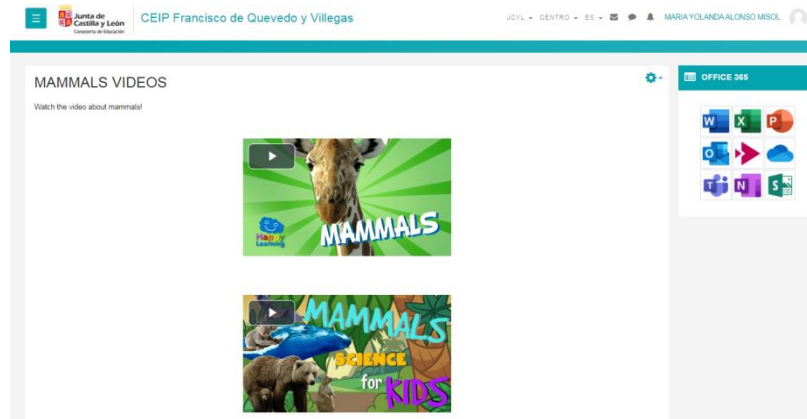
Junta de Castilla y León
Consejería de Educación

CEIP Francisco de Quevedo y Villegas

JCYL ▾ CENTRO ▾ ES ▾

MARIA YOLANDA ALONSO MISOL

MAMMALS VIDEOS

Watch the video about mammals!

Happy Learning

MAMMALS

MAMMALS SCIENCE for KIDS

OFFICE 365